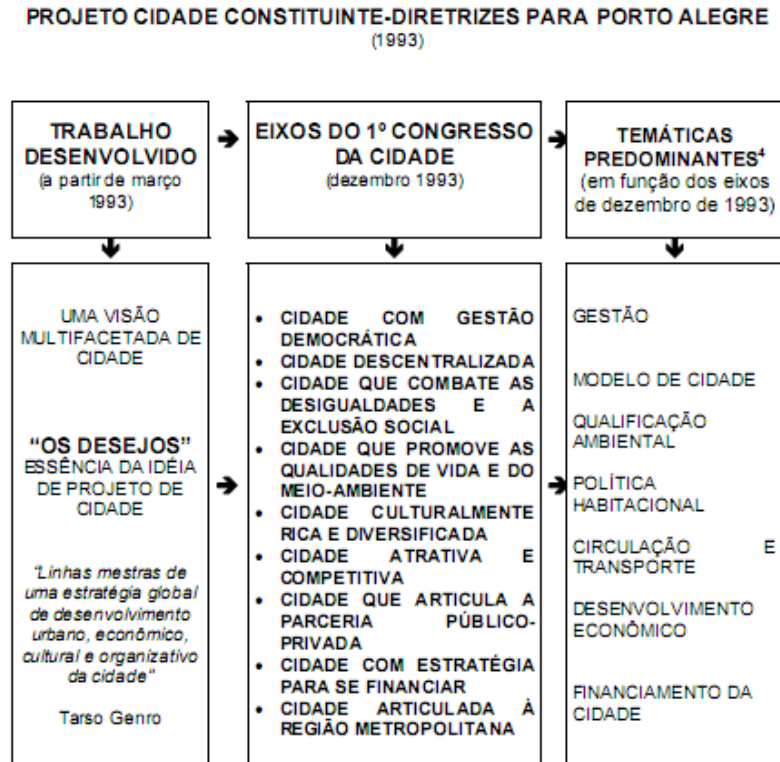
PROJETO CIDADE CONSTITUINTE-DIRETRIZES PARA PORTO ALEGRE
(1993)

TRABALHO DESENVOLVIDO
(a partir de março 1993)

EIXOS DO 1º CONGRESSO DA CIDADE
(dezembro 1993)

TEMÁTICAS PREDOMINANTES$^4$
(em função dos eixos de dezembro de 1993)

UMA VISÃO MULTIFACETADA DE CIDADE

"OS DESEJOS"
ESSÊNCIA DA IDÉIA DE PROJETO DE CIDADE

"Linhas mestras de uma estratégia global de desenvolvimento urbano, econômico, cultural e organizativo da cidade"

Tarso Genro

• CIDADE COM GESTÃO DEMOCRÁTICA
• CIDADE DESCENTRALIZADA
• CIDADE QUE COMBATE AS DESIGUALDADES E A EXCLUSÃO SOCIAL
• CIDADE QUE PROMOVE AS QUALIDADES DE VIDA E DO MEIO-AMBIENTE
• CIDADE CULTURALMENTE RICA E DIVERSIFICADA
• CIDADE ATRATIVA E COMPETITIVA
• CIDADE QUE ARTICULA A PARCERIA PÚBLICO-PRIVADA
• CIDADE COM ESTRATÉGIA PARA SE FINANCIAR
• CIDADE ARTICULADA À REGIÃO METROPOLITANA

GESTÃO

MODELO DE CIDADE

QUALIFICAÇÃO AMBIENTAL

POLÍTICA HABITACIONAL

CIRCULAÇÃO E TRANSPORTE

DESENVOLVIMENTO ECONÔMICO

FINANCIAMENTO DA CIDADE